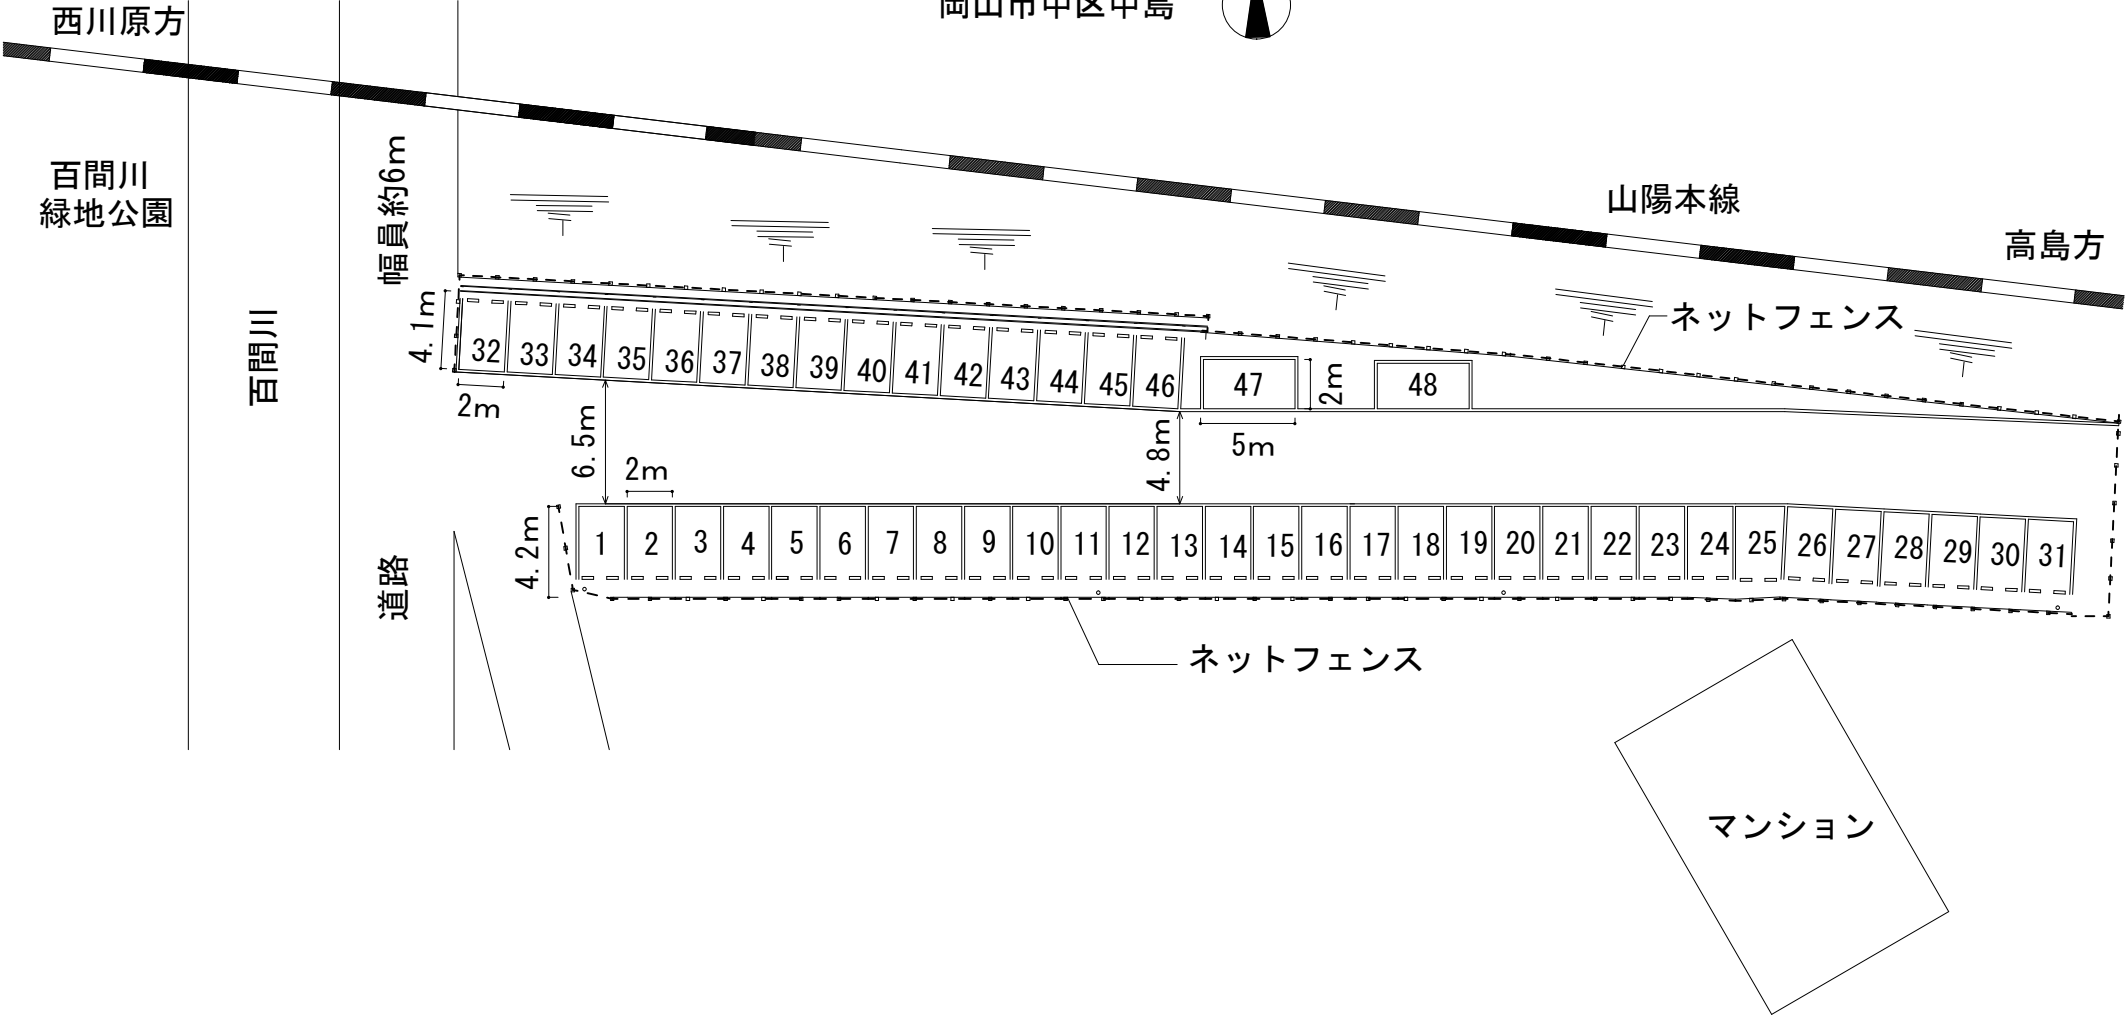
西川原方

岡山市中区中島

百間川
緑地公園

幅員約6m

山陽本線

高島方

百間川

4. 1m

32 33 34 35 36 37 38 39 40 41 42 43 44 45 46

47

2m

48

ネットフェンス

2m

6. 5m

4. 8m

5m

2m

4. 2m

1 2 3 4 5 6 7 8 9 10 11 12 13 14 15 16 17 18 19 20 21 22 23 24 25 26 27 28 29 30 31

道路

ネットフェンス

マンション